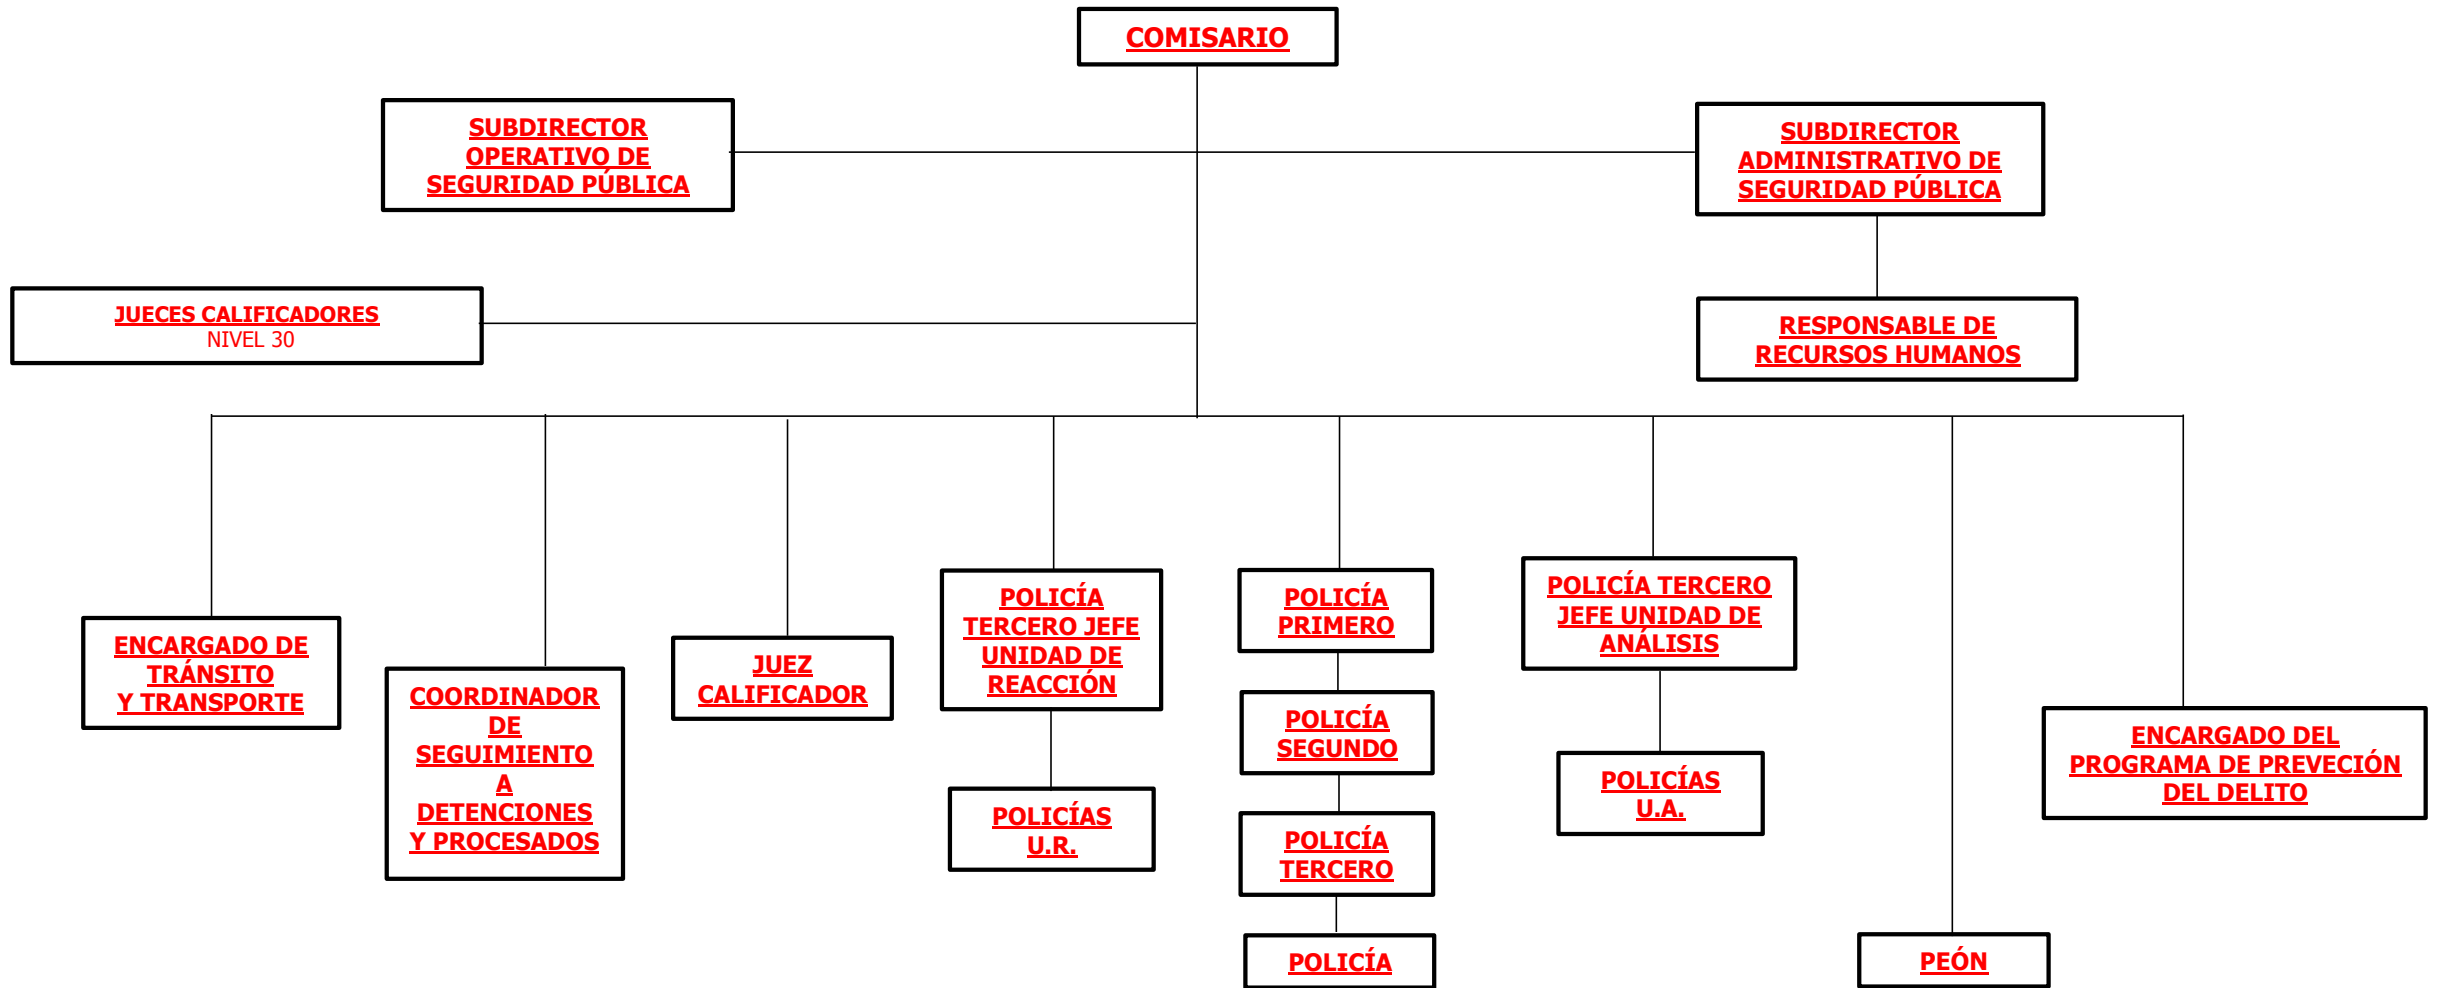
COMISARIO

SUBDIRECTOR OPERATIVO DE SEGURIDAD PÚBLICA

SUBDIRECTOR ADMINISTRATIVO DE SEGURIDAD PÚBLICA

JUECES CALIFICADORES
NIVEL 30

RESPONSABLE DE RECURSOS HUMANOS

ENCARGADO DE TRÁNSITO Y TRANSPORTE

COORDINADOR DE SEGUIMIENTO A DETENCIONES Y PROCESADOS

JUEZ CALIFICADOR

POLICÍA TERCERO JEFE UNIDAD DE REACCIÓN

POLICÍAS U.R.

POLICÍA PRIMERO

POLICÍA SEGUNDO

POLICÍA TERCERO

POLICÍA

POLICÍA TERCERO JEFE UNIDAD DE ANÁLISIS

POLICÍAS U.A.

PEÓN

ENCARGADO DEL PROGRAMA DE PREVECIÓN DEL DELITO